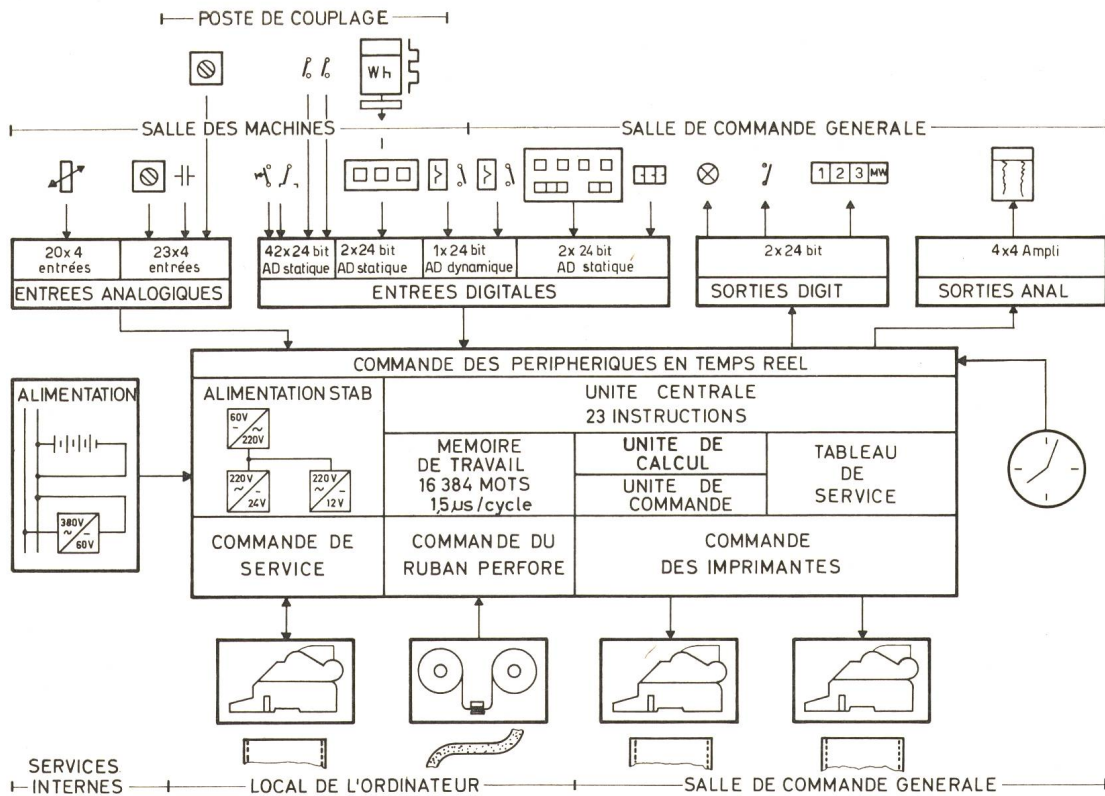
POSTE DE COUPLAGE

Wh

SALLE DES MACHINES

SALLE DE COMMANDE GENERALE

1 2 3 MW

20x4 entrées | 23x4 entrées
ENTREES ANALOGIQUES

42x24 bit AD statique | 2x24 bit AD statique | 1x24 bit AD dynamique | 2x 24 bit AD statique
ENTREES DIGITALES

2x24 bit
SORTIES DIGIT

4x4 Ampli
SORTIES ANAL

COMMANDE DES PERIPHERIQUES EN TEMPS REEL

ALIMENTATION

ALIMENTATION STAB

60V ~ 220V

220V ~ 24V

220V ~ 12V

380V ~ 60V

UNITE CENTRALE
23 INSTRUCTIONS

MEMOIRE DE TRAVAIL 16 384 MOTS 1,5 µs/cycle

UNITE DE CALCUL

UNITE DE COMMANDE

TABLEAU DE SERVICE

COMMANDE DE SERVICE

COMMANDE DU RUBAN PERFORE

COMMANDE DES IMPRIMANTES

SERVICES INTERNES

LOCAL DE L'ORDINATEUR

SALLE DE COMMANDE GENERALE